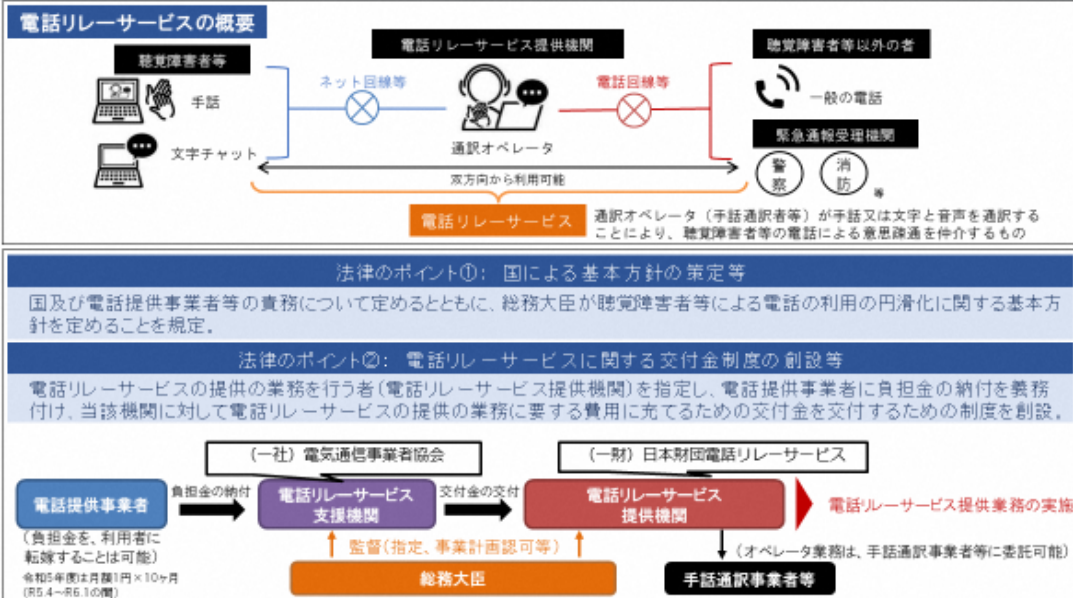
電話リレーサービスの概要

聴覚障害者等

手話

文字チャット

ネット回線等

電話リレーサービス提供機関

通訳オペレータ

電話回線等

聴覚障害者等以外の者

一般の電話

緊急通報受理機関

警察

消防

等

双方向から利用可能

電話リレーサービス

通訳オペレータ（手話通訳者等）が手話又は文字と音声を通訳することにより、聴覚障害者等の電話による意思疎通を仲介するもの

法律のポイント①：国による基本方針の策定等

国及び電話提供事業者等の責務について定めるとともに、総務大臣が聴覚障害者等による電話の利用の円滑化に関する基本方針を定めることを規定。

法律のポイント②：電話リレーサービスに関する交付金制度の創設等

電話リレーサービスの提供の業務を行う者（電話リレーサービス提供機関）を指定し、電話提供事業者に負担金の納付を義務付け、当該機関に対して電話リレーサービスの提供の業務に要する費用に充てるための交付金を交付するための制度を創設。

（一社）電気通信事業者協会

（一財）日本財団電話リレーサービス

電話提供事業者

負担金の納付

電話リレーサービス支援機関

交付金の交付

電話リレーサービス提供機関

電話リレーサービス提供業務の実施

（負担金を、利用者に転嫁することは可能）

令和5年度は月額1円×10ヶ月（R5.4～R6.1の間）

監督（指定、事業計画認可等）

総務大臣

（オペレータ業務は、手話通訳事業者等に委託可能）

手話通訳事業者等